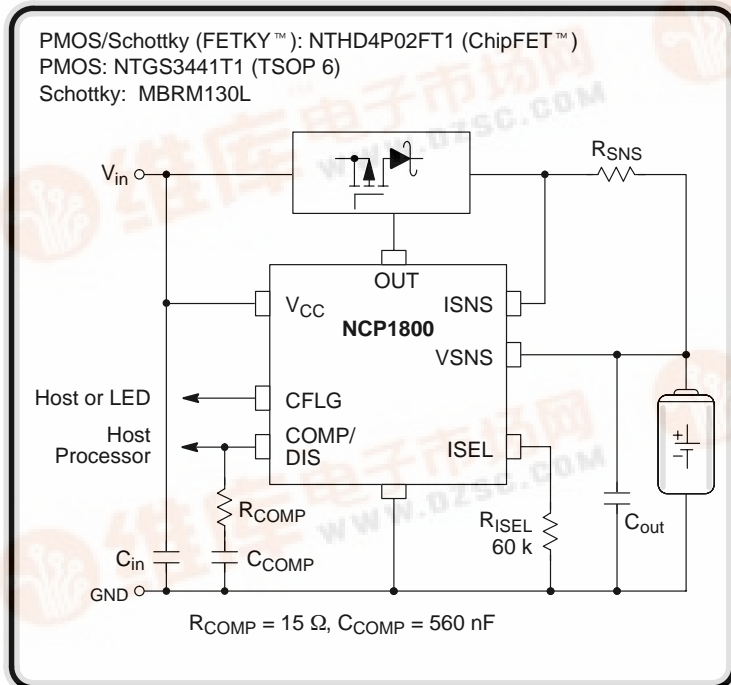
PMOS/Schottky (FETKY™): NTHD4P02FT1 (ChipFET™)
PMOS: NTGS3441T1 (TSOP 6)
Schottky: MBRM130L

$V_{in}$

$R_{SNS}$

OUT

$V_{CC}$

ISNS

NCP1800

VSNS

Host or LED

CFLG

Host Processor

COMP/ DIS

ISEL

$R_{COMP}$

$R_{ISEL}$ 60 k

$C_{out}$

$C_{in}$

$C_{COMP}$

GND

$R_{COMP}$ = 15 Ω, $C_{COMP}$ = 560 nF

www.dzsc.com